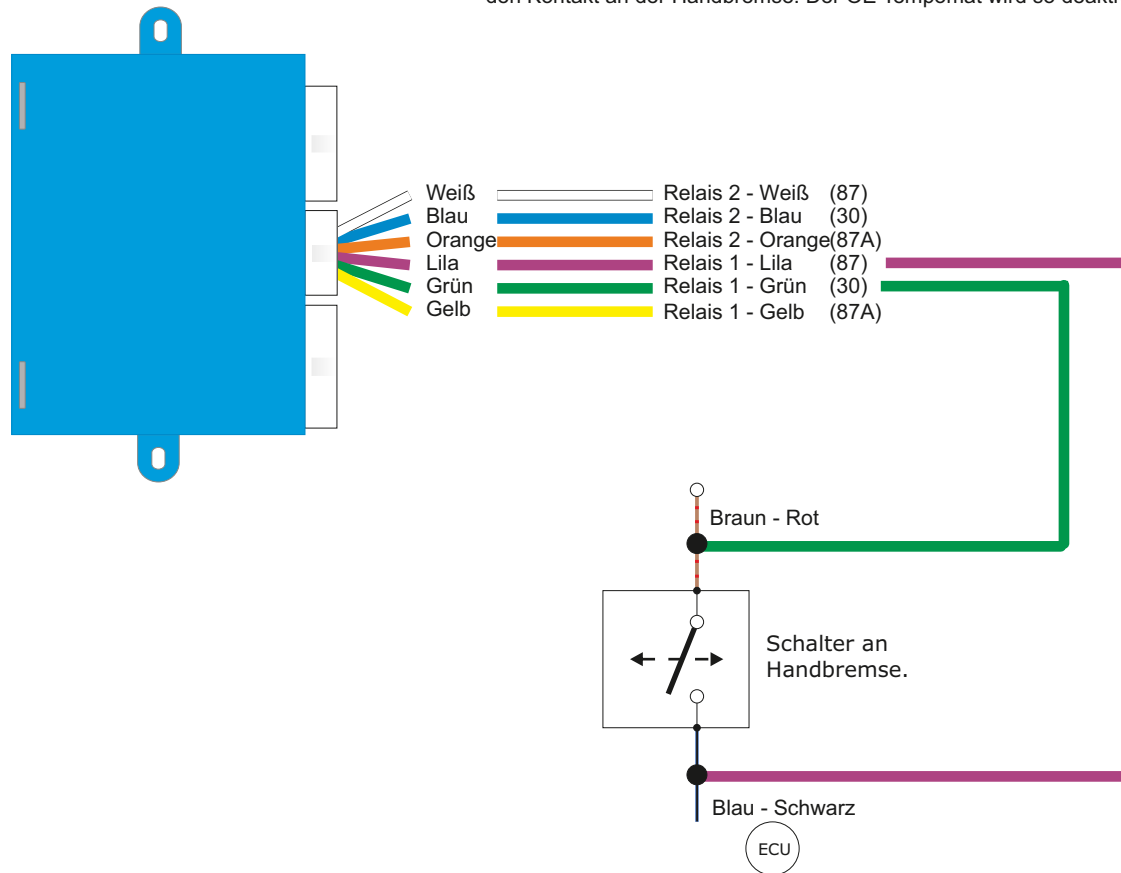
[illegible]

Weiß
Blau
Orange
Lila
Grün
Gelb

Relais 2 - Weiß (87)
Relais 2 - Blau (30)
Relais 2 - Orange(87A)
Relais 1 - Lila (87)
Relais 1 - Grün (30)
Relais 1 - Gelb (87A)

Braun - Rot

Schalter an Handbremse.

Blau - Schwarz

ECU